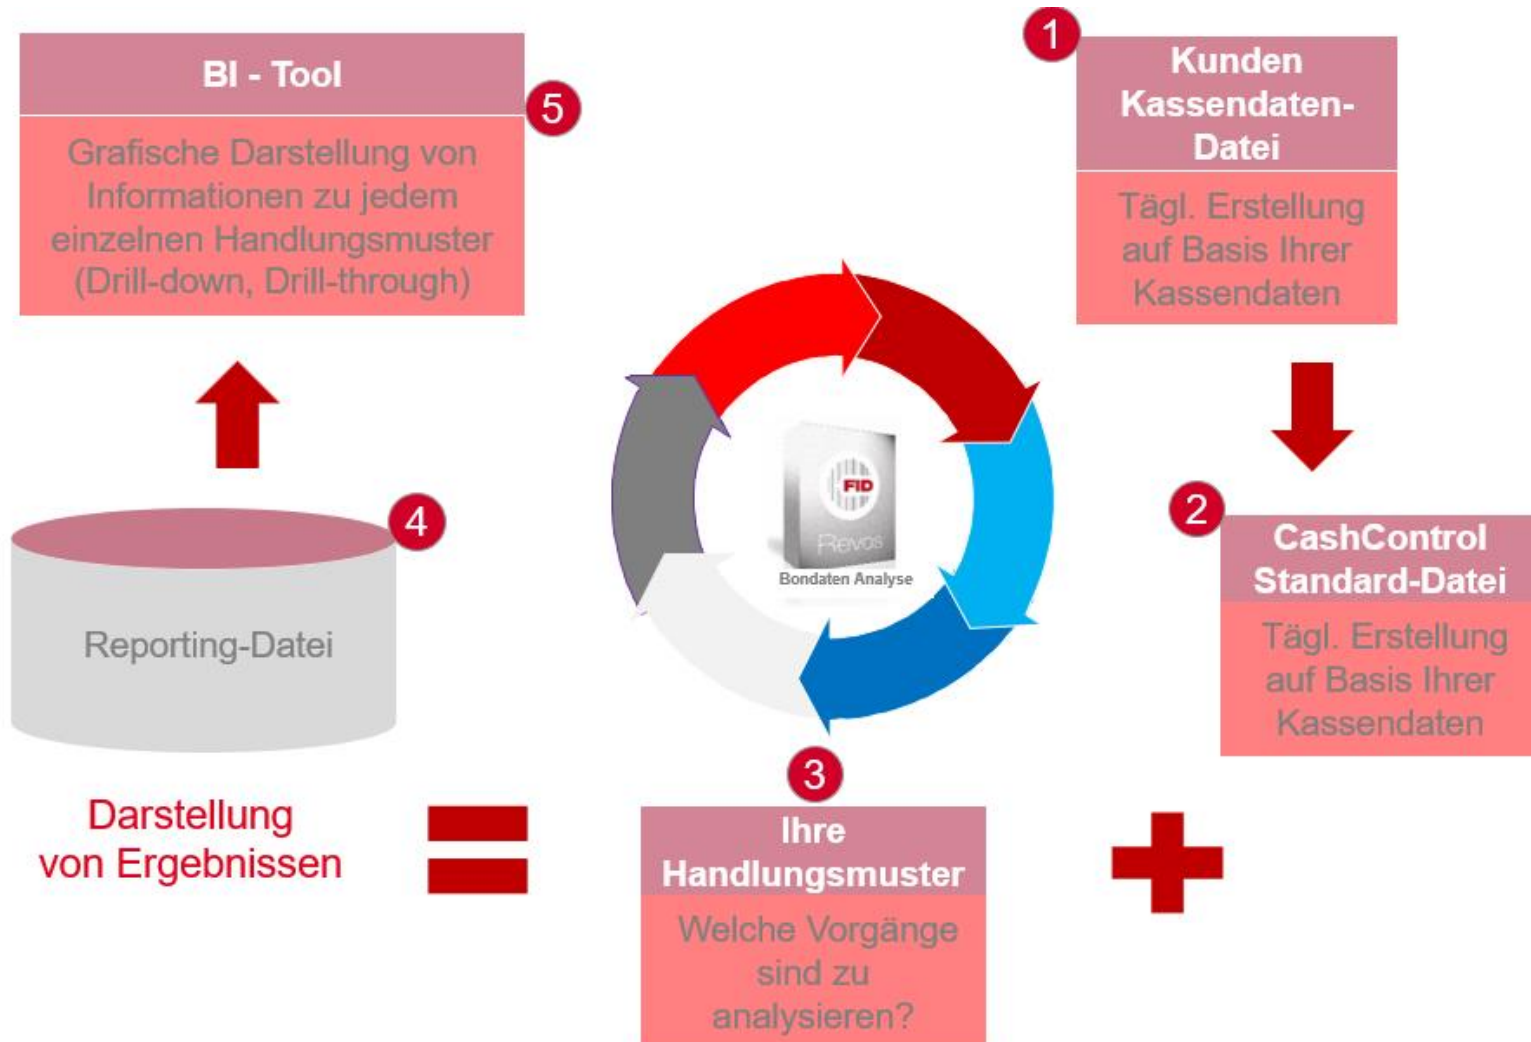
BI - Tool

5

Grafische Darstellung von Informationen zu jedem einzelnen Handlungsmuster (Drill-down, Drill-through)

1

Kunden Kassendaten-Datei

Tägl. Erstellung auf Basis Ihrer Kassendaten

FID

Revos

Bondaten Analyse

4

Reporting-Datei

2

CashControl Standard-Datei

Tägl. Erstellung auf Basis Ihrer Kassendaten

3

Darstellung von Ergebnissen

Ihre Handlungsmuster

Welche Vorgänge sind zu analysieren?